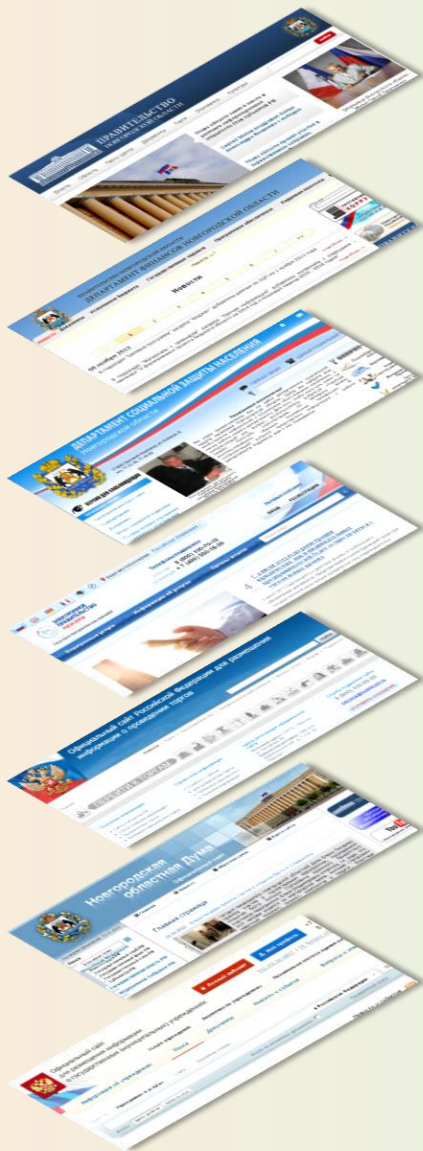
ПРАВИТЕЛЬСТВО
НОВГОРОДСКОЙ ОБЛАСТИ

ДЕПАРТАМЕНТ ФИНАНСОВ НОВГОРОДСКОЙ ОБЛАСТИ

Новости

ДЕПАРТАМЕНТ СОЦИАЛЬНОЙ ЗАЩИТЫ НАСЕЛЕНИЯ

Официальный сайт Российской Федерации для размещения информации о проведении торгов

Новгородская областная Дума

Главная страница

Официальный сайт для размещения информации о государственных (муниципальных) учреждениях